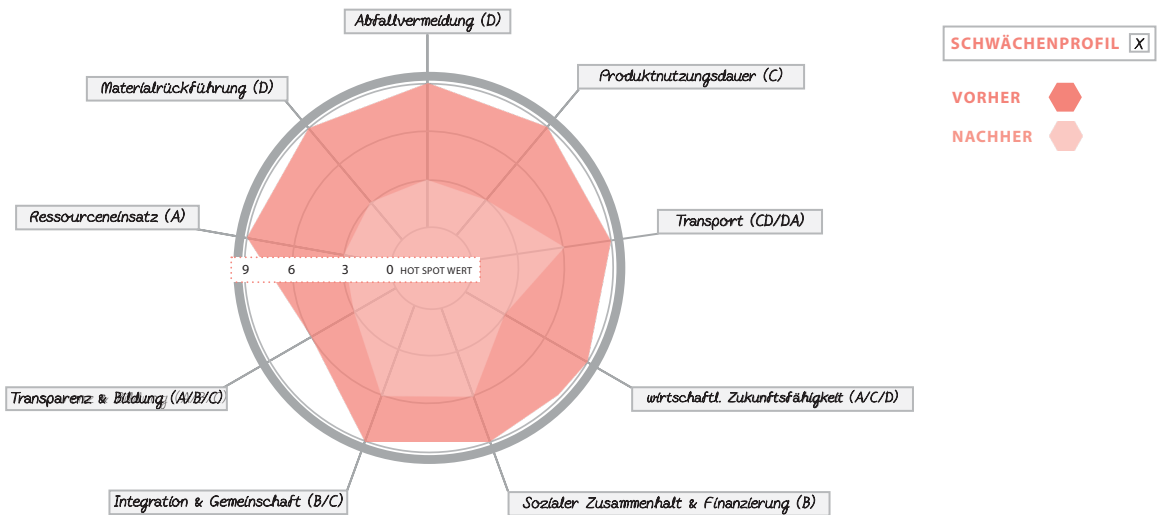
Abfallvermeidung (D)

Produktnutzungsdauer (C)

Transport (CD/DA)

wirtschaftl. Zukunftsfähigkeit (A/C/D)

Sozialer Zusammenhalt & Finanzierung (B)

Integration & Gemeinschaft (B/C)

Transparenz & Bildung (A/B/C)

Ressourceneinsatz (A)

Materialrückführung (D)

9 6 3 0 HOT SPOT WERT

SCHWÄCHENPROFIL X

VORHER

NACHHER